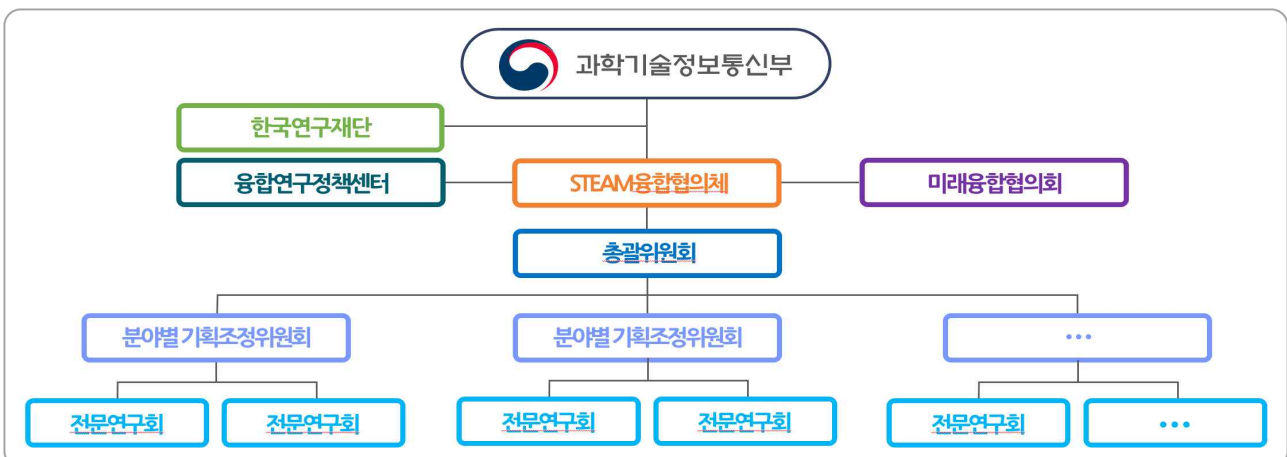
과학기술정보통신부

한국연구재단

융합연구정책센터

STEAM융합협의체

미래융합협의회

총괄위원회

분야별 기획조정위원회

분야별 기획조정위원회

...

전문연구회

전문연구회

전문연구회

전문연구회

전문연구회

...